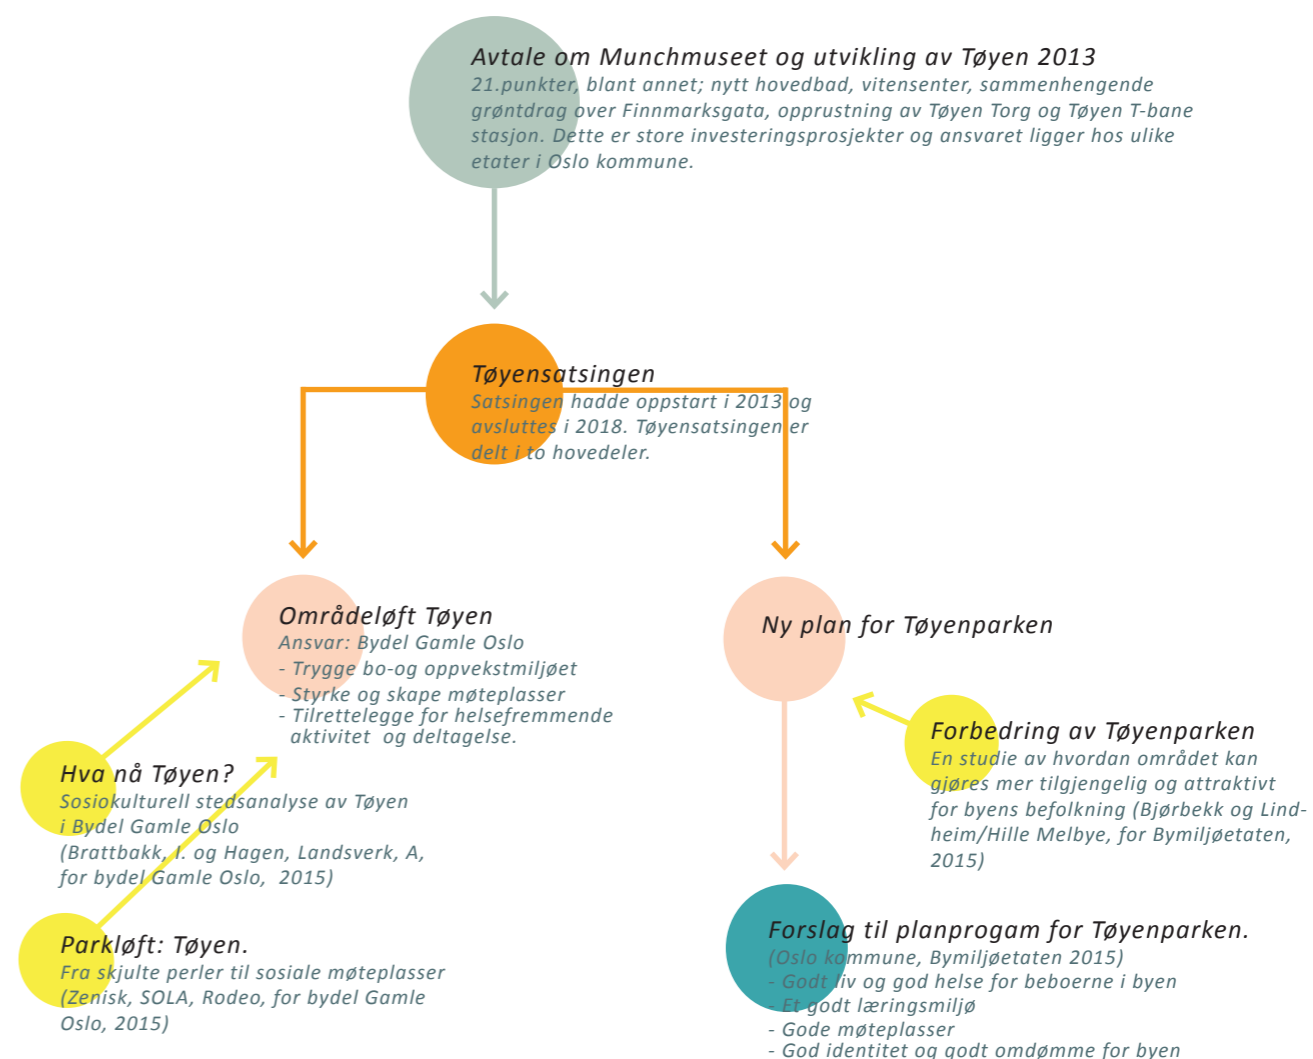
Avtale om Munchmuseet og utvikling av Tøyen 2013
21.punkter, blant annet; nytt hovedbad, vitensenter, sammenhengende grøntdrag over Finnmarksgata, opprustning av Tøyen Torg og Tøyen T-bane stasjon. Dette er store investeringsprosjekter og ansvaret ligger hos ulike etater i Oslo kommune.

Tøyensatsingen
Satsingen hadde oppstart i 2013 og avsluttes i 2018. Tøyensatsingen er delt i to hovedeler.

Områdeløft Tøyen
Ansvar: Bydel Gamle Oslo
- Trygge bo-og oppvekstmiljøet
- Styrke og skape møteplasser
- Tilrettelegge for helsefremmende aktivitet og deltagelse.

Ny plan for Tøyenparken

Hva nå Tøyen?
Sosiokulturell stedsanalyse av Tøyen i Bydel Gamle Oslo
(Brattbakk, I. og Hagen, Landsverk, A, for bydel Gamle Oslo, 2015)

Forbedring av Tøyenparken
En studie av hvordan området kan gjøres mer tilgjengelig og attraktivt for byens befolkning (Bjørbekk og Lindheim/Hille Melbye, for Bymiljøetaten, 2015)

Parkløft: Tøyen.
Fra skjulte perler til sosiale møteplasser
(Zenisk, SOLA, Rodeo, for bydel Gamle Oslo, 2015)

Forslag til planprogam for Tøyenparken.
(Oslo kommune, Bymiljøetaten 2015)
- Godt liv og god helse for beboerne i byen
- Et godt læringsmiljø
- Gode møteplasser
- God identitet og godt omdømme for byen